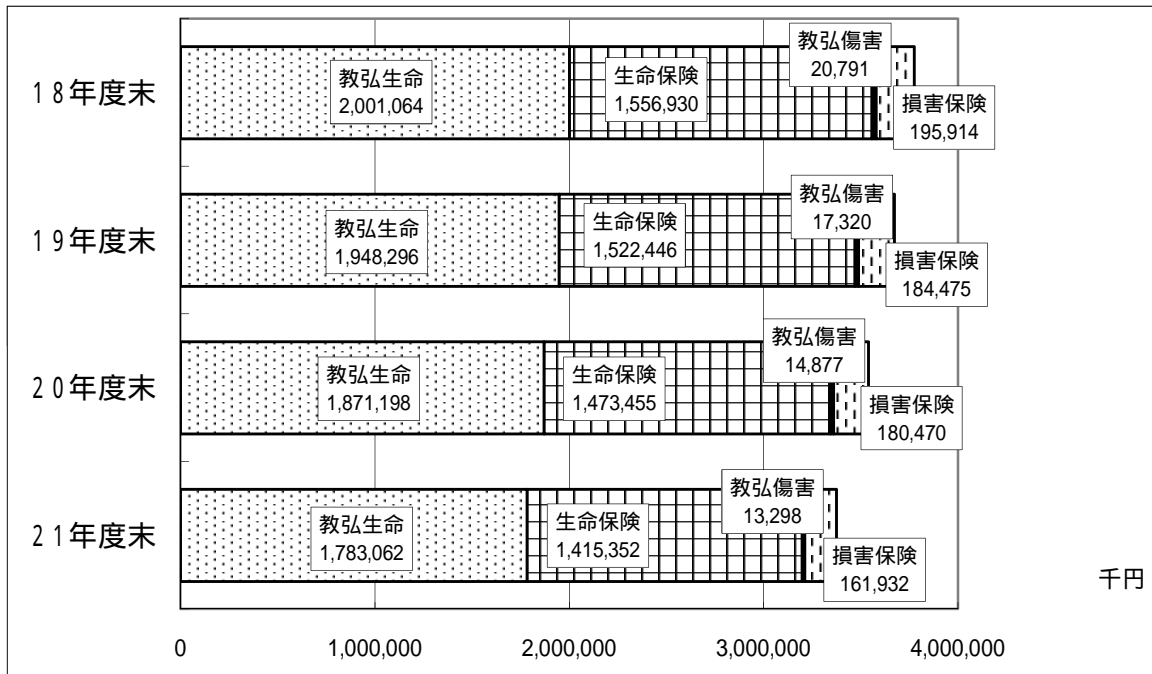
18年度末
教弘生命 2,001,064
生命保険 1,556,930
教弘傷害 20,791
損害保険 195,914

19年度末
教弘生命 1,948,296
生命保険 1,522,446
教弘傷害 17,320
損害保険 184,475

20年度末
教弘生命 1,871,198
生命保険 1,473,455
教弘傷害 14,877
損害保険 180,470

21年度末
教弘生命 1,783,062
生命保険 1,415,352
教弘傷害 13,298
損害保険 161,932

千円

0
1,000,000
2,000,000
3,000,000
4,000,000